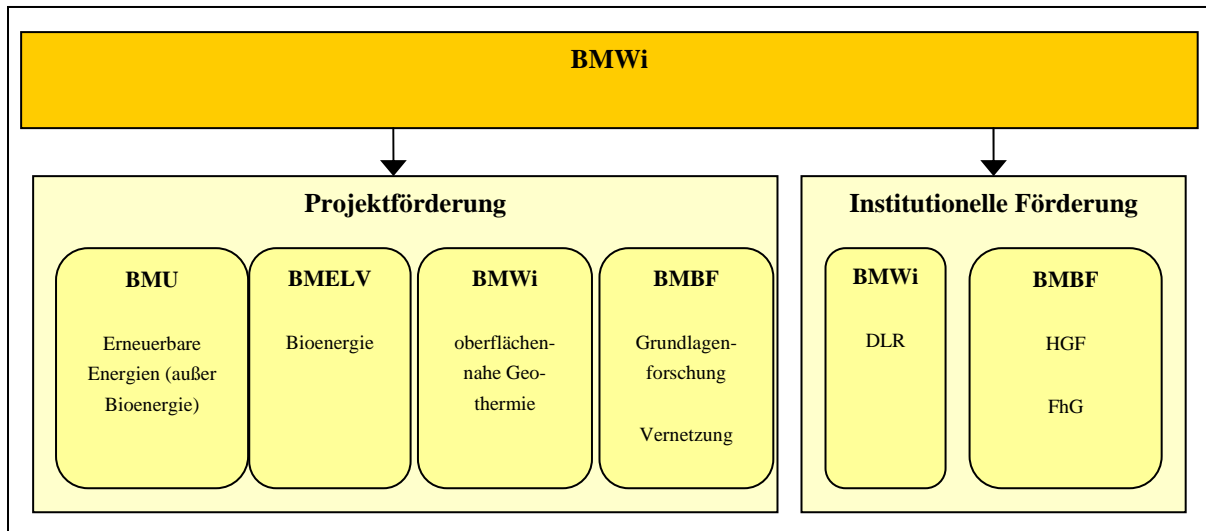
BMWi

Projektförderung

BMU

Erneuerbare Energien (außer Bioenergie)

BMELV

Bioenergie

BMWi

oberflächennahe Geothermie

BMBF

Grundlagenforschung

Vernetzung

Institutionelle Förderung

BMWi

DLR

BMBF

HGF

FhG